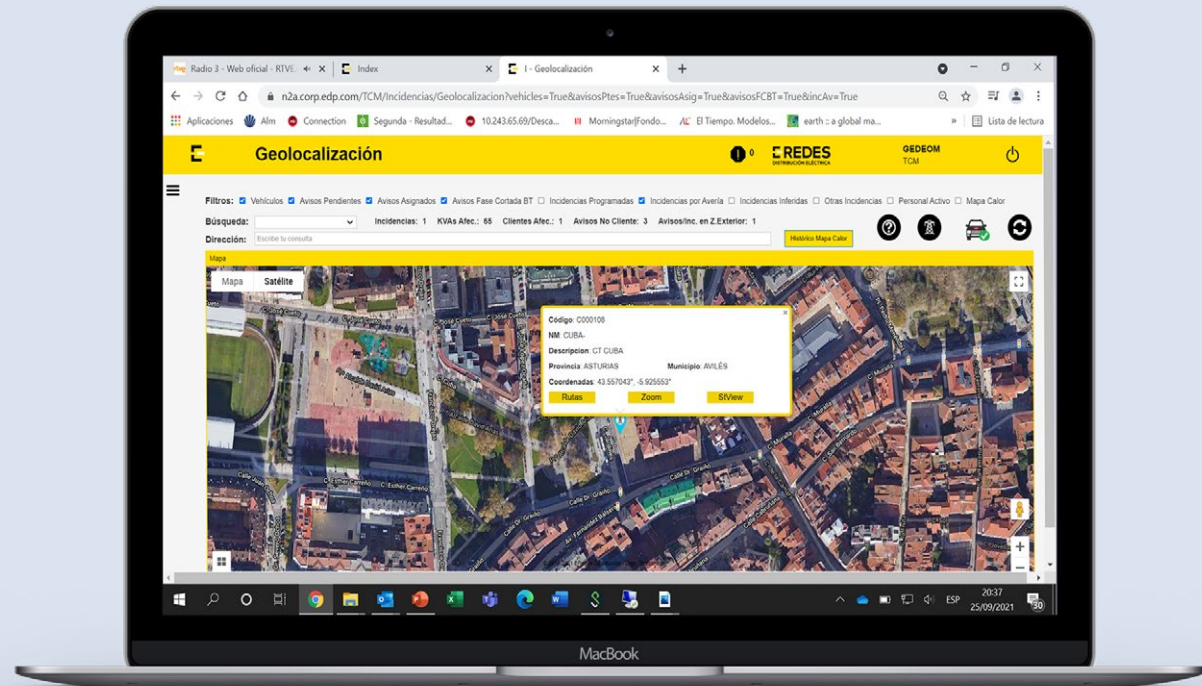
Radio 3 - Web oficial - RTVE × | Index × | I - Geolocalización × | +

n2a.corp.edp.com/TCM/Incidencias/Geolocalizacion?vehicles=True&avisosPtes=True&avisosAsig=True&avisosFCBT=True&incAv=True

Aplicaciones | Alm | Connection | Segunda - Resultad... | 10.243.65.69/Desca... | Morningstar|Fondo... | El Tiempo. Modelos... | earth :: a global ma... | » | Lista de lectura

Geolocalización

0

E-REDES
DISTRIBUCIÓN ELÉCTRICA

GEDEOM
TCM

Filtros: Vehículos Avisos Pendientes Avisos Asignados Avisos Fase Cortada BT Incidencias Programadas Incidencias por Avería Incidencias Inferidas Otras Incidencias Personal Activo Mapa Calor

Búsqueda: Incidencias: 1 KVAs Afec.: 65 Clientes Afec.: 1 Avisos No Cliente: 3 Avisos/Inc. en Z.Exterior: 1

Dirección: Escribe tu consulta

Histórico Mapa Calor

Mapa

Mapa | Satélite

Código: C000108
NM: CUBA-
Descripcion: CT CUBA
Provincia: ASTURIAS Municipio: AVILÉS
Coordenadas: 43.557043°, -5.925553°
Rutas | Zoom | SfView

ESP 20:37 25/09/2021

MacBook